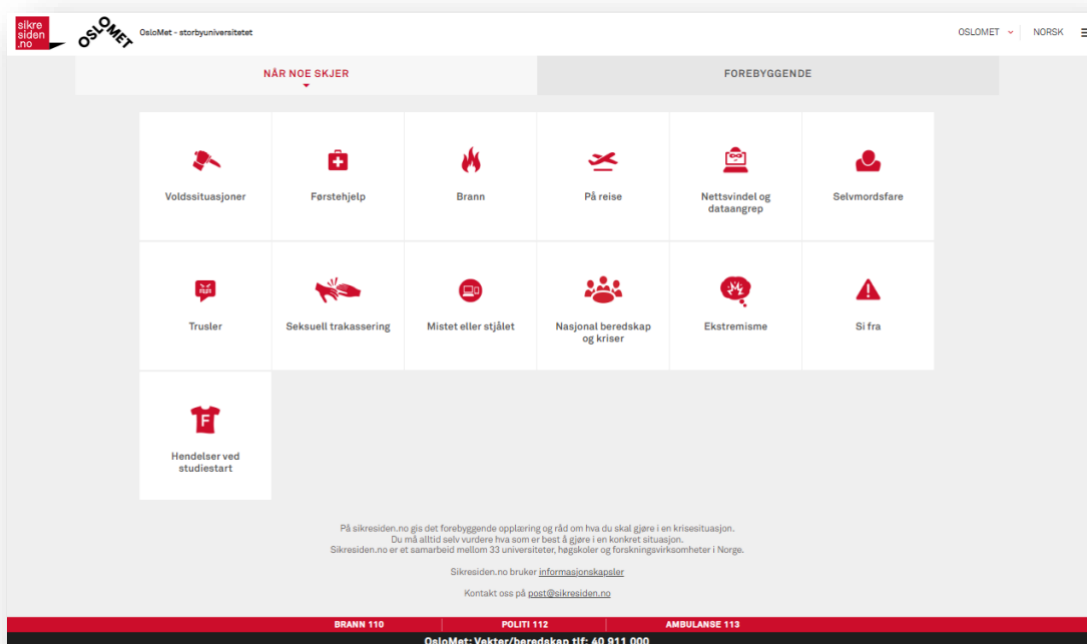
sikre siden .no

OSLOMET

OsloMet - storbyuniversitetet

OSLOMET NORSK

NÅR NOE SKJER

FOREBYGGENDE

Voldssituasjoner

Førstehjelp

Brann

På reise

Nettsvindel og dataangrep

Selvmordsfare

Trusler

Seksuell trakassering

Mistet eller stjålet

Nasjonal beredskap og kriser

Ekstremisme

Si fra

Hendelser ved studiestart

På sikresiden.no gis det forebyggende opplæring og råd om hva du skal gjøre i en krisesituasjon.
Du må alltid selv vurdere hva som er best å gjøre i en konkret situasjon.
Sikresiden.no er et samarbeid mellom 33 universiteter, høgskoler og forskningsvirksomheter i Norge.

Sikresiden.no bruker informasjonskapsler

Kontakt oss på post@sikresiden.no

BRANN 110

POLITI 112

AMBULANSE 113

OsloMet: Vekter/beredskap tlf: 40 911 000